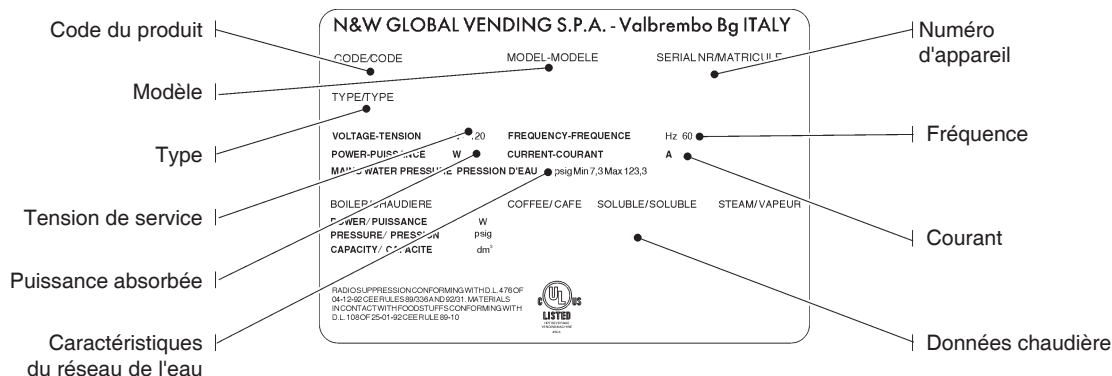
Code du produit

Modèle

Type

Tension de service

Puissance absorbée

Caractéristiques du réseau de l'eau

N&W GLOBAL VENDING S.P.A. - Valbrembo Bg ITALY

CODE/CODE

MODEL-MODELE

SERIAL NR/MATRICULE

TYPE/TYPE

VOLTAGE-TENSION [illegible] 120

FREQUENCY-FREQUENCE Hz 60

POWER-PUISSANCE W

CURRENT-COURANT A

MAINS WATER PRESSURE PRESSION D'EAU psig Min 7,3 Max 123,3

BOILER/CHAUDIERE

COFFEE/CAFE

SOLUBLE/SOLUBLE

STEAM/VAPEUR

POWER/PUISSANCE W

PRESSURE/PRESSION psig

CAPACITY/CAPACITE $dm^3$

RADIOSUPPRESSIONCONFORMINGWITHD.L.476OF 04-12-92CEERULES89/336AND92/31. MATERIALS INCONTACTWITHFOODSTUFFSCONFORMINGWITH D.L.108OF25-01-92CEERULE89-10

C UL US LISTED

Numéro d'appareil

Fréquence

Courant

Données chaudière